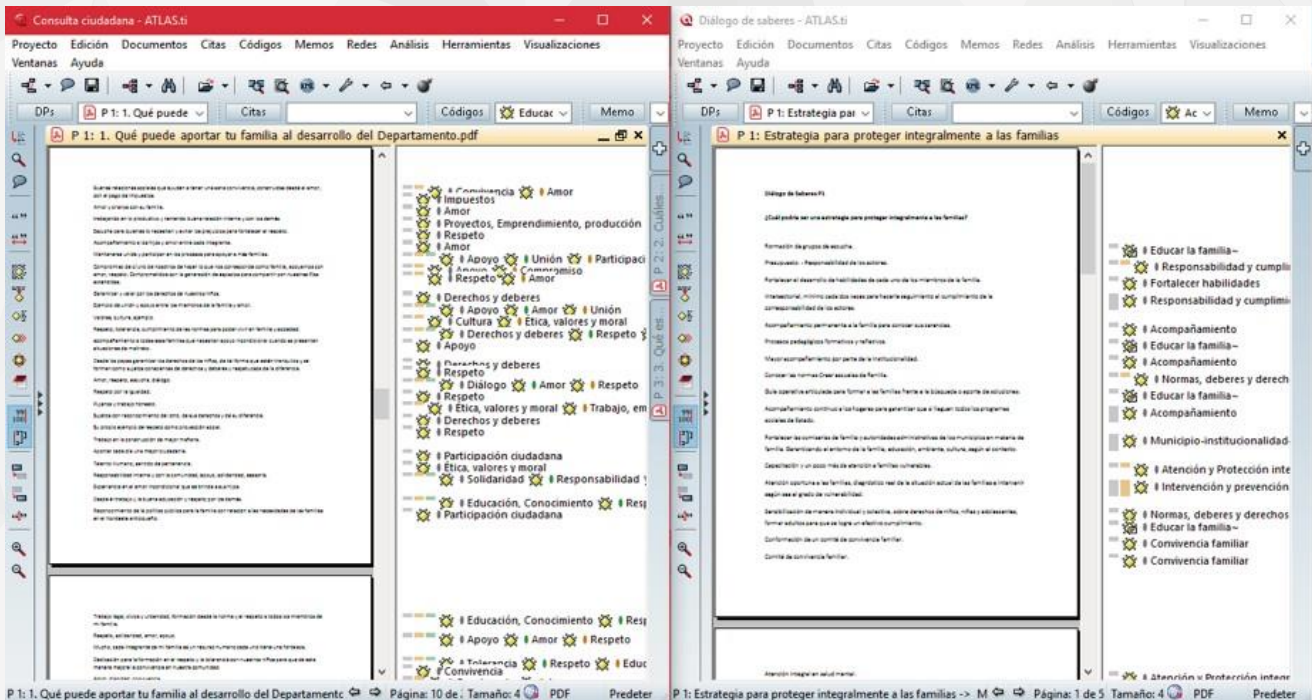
Consulta ciudadana - ATLAS.ti

Proyecto Edición Documentos Citas Códigos Memos Redes Análisis Herramientas Visualizaciones Ventanas Ayuda

DPs P 1: 1. Qué puede Citas Códigos Educac Memo

P 1: 1. Qué puede aportar tu familia al desarrollo del Departamento.pdf

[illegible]

Convivencia Amor
Impuestos
Amor
Proyectos, Emprendimiento, producción
Respeto
Amor
Apoyo Unión Participaci
Apoyo Compromiso
Respeto Amor
Derechos y deberes
Apoyo Amor Unión
Cultura Ética, valores y moral
Derechos y deberes Respeto
Apoyo
Derechos y deberes
Respeto
Diálogo Amor Respeto
Respeto
Ética, valores y moral Trabajo, em
Derechos y deberes
Respeto
Participación ciudadana
Ética, valores y moral
Solidaridad Responsabilidad
Educación, Conocimiento Resp
Participación ciudadana
Educación, Conocimiento Resp
Apoyo Amor Respeto
Tolerancia Respeto Educ
Convivencia

P 2: 2. Cuáles...
P 3: 3. Qué es...

P 1: 1. Qué puede aportar tu familia al desarrollo del Departamento Página: 10 de Tamaño: 4 PDF Predeter

Diálogo de saberes - ATLAS.ti

Proyecto Edición Documentos Citas Códigos Memos Redes Análisis Herramientas Visualizaciones Ventanas Ayuda

DPs P 1: Estrategia par Citas Códigos Ac Memo

P 1: Estrategia para proteger integralmente a las familias

Diálogo de Saberes P1

¿Cuál podría ser una estrategia para proteger integralmente a las familias?

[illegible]

Educar la familia~
Responsabilidad y cumpli
Fortalecer habilidades
Responsabilidad y cumplimi
Acompañamiento
Educar la familia~
Acompañamiento
Normas, deberes y derech
Educar la familia~
Acompañamiento
Municipio-institucionalidad-
Atención y Protección inte
Intervención y prevención
Normas, deberes y derechos
Educar la familia~
Convivencia familiar
Convivencia familiar
Atención y Protección integr

P 1: Estrategia para proteger integralmente a las familias -> M Página: 1 de 5 Tamaño: 4 PDF Predeter